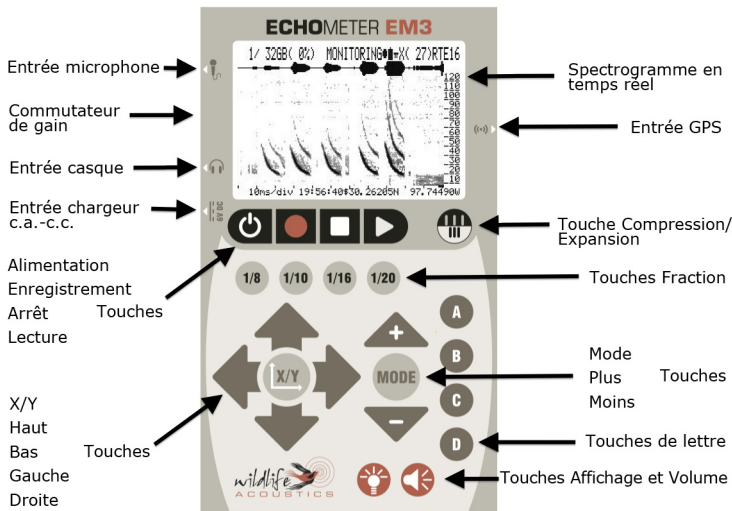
ECHOMETER EM3

1/ 32GB( 0%) MONITORING X( 27)RTE16

120
110
100
90
80
70
60
50
45
40
35
30
25
20
15
10

10ms/div 19:56:40 30.2620SN 97.7449OW

Entrée microphone

Spectrogramme en temps réel

Commutateur de gain

Entrée GPS

Entrée casque

Entrée chargeur c.a.-c.c.

Touche Compression/ Expansion

Alimentation
Enregistrement
Arrêt
Lecture

Touches

1/8 1/10 1/16 1/20

Touches Fraction

A
B
C
D

X/Y

MODE

Mode
Plus
Moins

Touches

X/Y
Haut
Bas
Gauche
Droite

Touches

Touches de lettre

wildlife ACOUSTICS

Touches Affichage et Volume